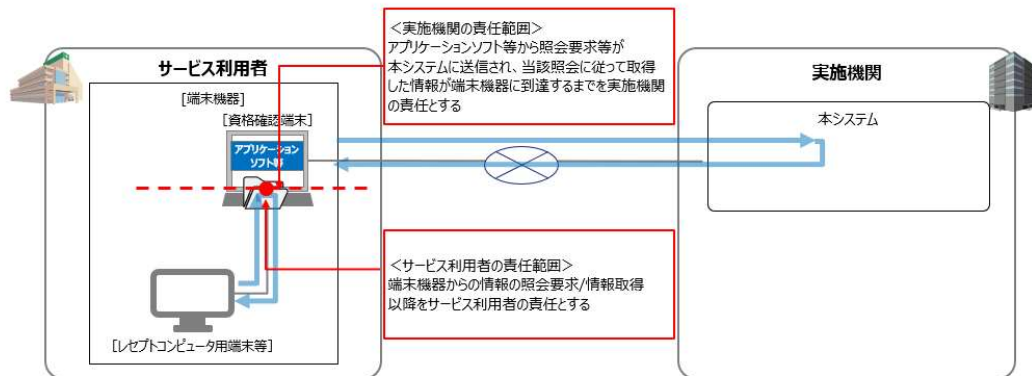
＜実施機関の責任範囲＞
アプリケーションソフト等から照会要求等が本システムに送信され、当該照会に従って取得した情報が端末機器に到達するまでを実施機関の責任とする

サービス利用者

［端末機器］

［資格確認端末］

アプリケーションソフト等

実施機関

本システム

＜サービス利用者の責任範囲＞
端末機器からの情報の照会要求/情報取得以降をサービス利用者の責任とする

［レセプトコンピュータ用端末等］